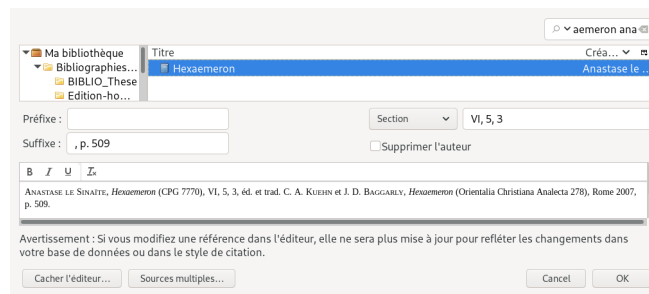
aemeron ana

Ma bibliothèque
Bibliographies...
BIBLIO_These
Edition-ho...

Titre
Créa...
Hexaemeron
Anastase le ...

Préfixe :
Suffixe : , p. 509

Section
VI, 5, 3

Supprimer l'auteur

B I U $I_x$

Anastase le Sinaïte, *Hexaemeron* (CPG 7770), VI, 5, 3, éd. et trad. C. A. Kuehn et J. D. Baggarly, *Hexaemeron* (Orientalia Christiana Analecta 278), Rome 2007, p. 509.

Avertissement : Si vous modifiez une référence dans l'éditeur, elle ne sera plus mise à jour pour refléter les changements dans votre base de données ou dans le style de citation.

Cacher l'éditeur...
Sources multiples...
Cancel
OK